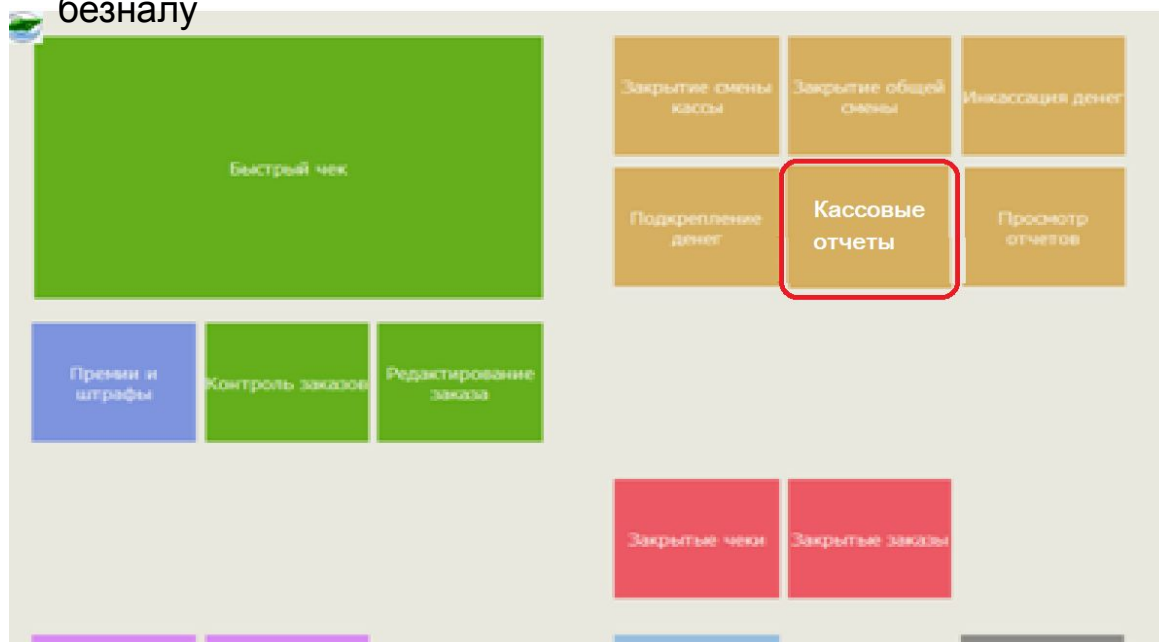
безналу

Быстрый чек

Закрытие смены кассы

Закрытие общей смены

Инкассация денег

Подкрепление денег

Кассовые отчеты

Просмотр отчетов

Премии и штрафы

Контроль заказов

Редактирование заказа

Закрытые чеки

Закрытые заказы